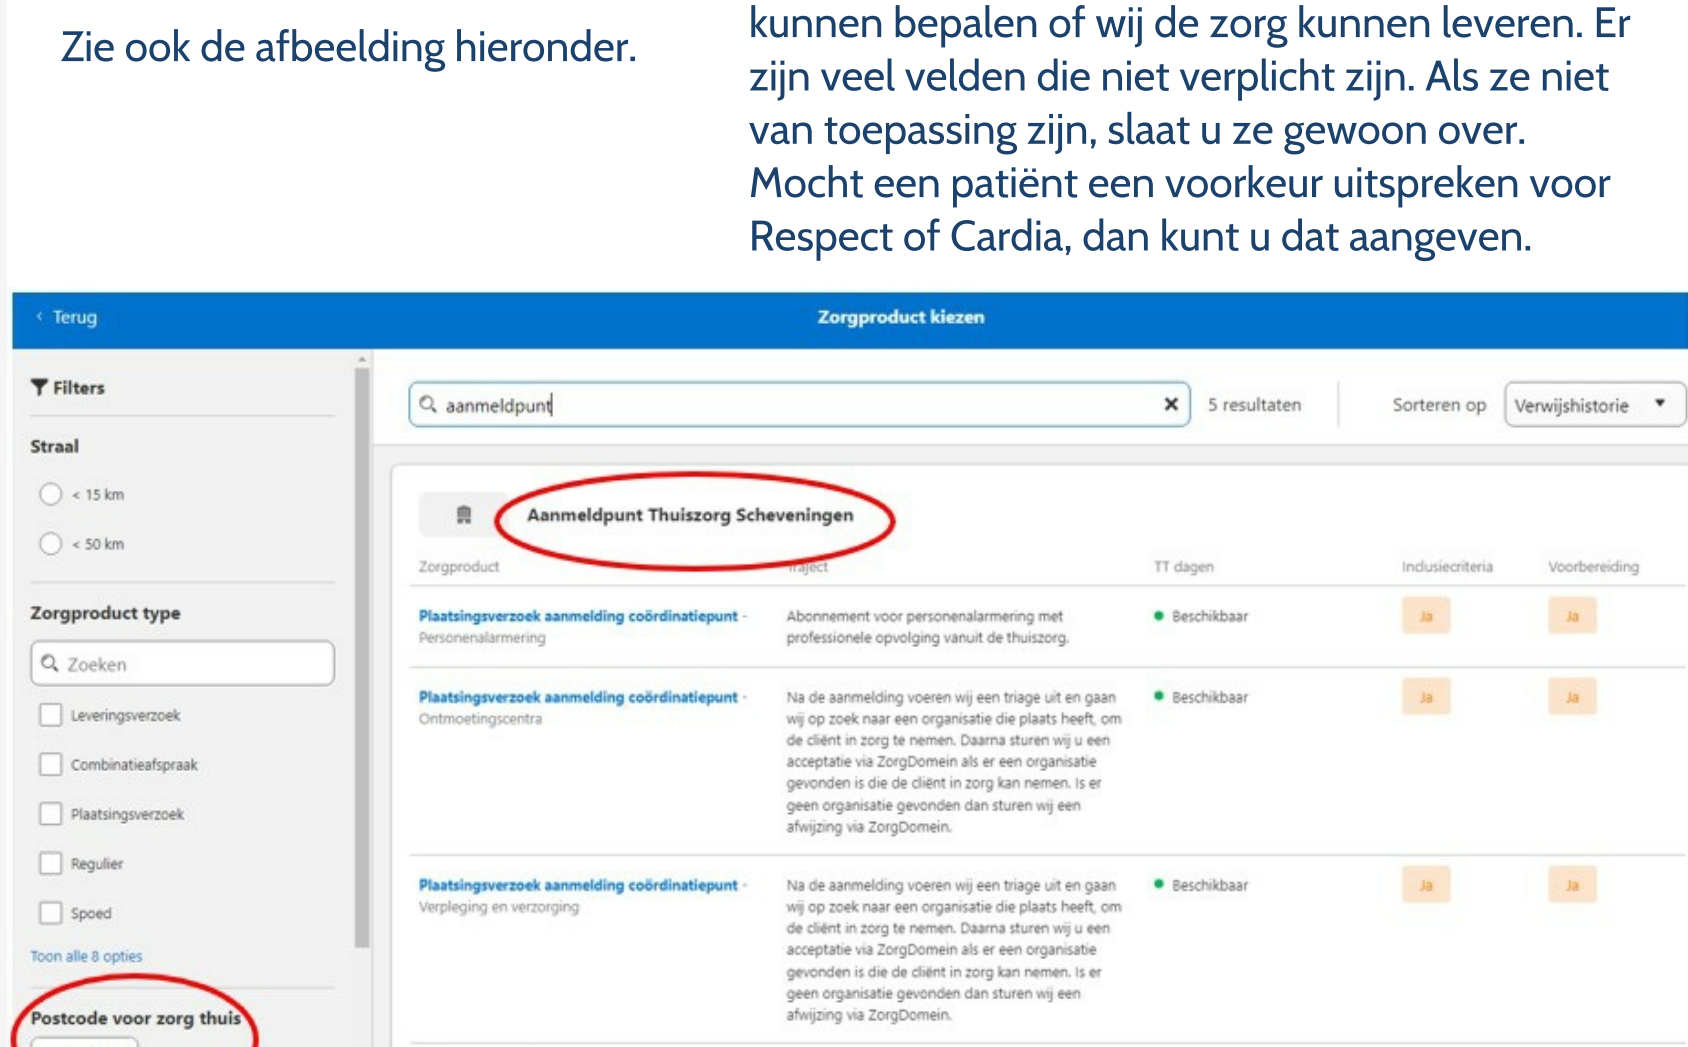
Zie ook de afbeelding hieronder.

kunnen bepalen of wij de zorg kunnen leveren. Er zijn veel velden die niet verplicht zijn. Als ze niet van toepassing zijn, slaat u ze gewoon over. Mocht een patiënt een voorkeur uitspreken voor Respect of Cardia, dan kunt u dat aangeven.

‹ Terug

Zorgproduct kiezen

Filters

Straal

< 15 km

< 50 km

Zorgproduct type

Zoeken

Leveringsverzoek

Combinatieafspraak

Plaatsingsverzoek

Regulier

Spoed

Toon alle 8 opties

Postcode voor zorg thuis

aanmeldpunt

5 resultaten

Sorteren op

Verwijshistorie

Aanmeldpunt Thuiszorg Scheveningen

| Zorgproduct | Traject | TT dagen | Inclusiecriteria | Voorbereiding |
|---|---|---|---|---|
| Plaatsingsverzoek aanmelding coördinatiepunt - Personenalarmering | Abonnement voor personenalarmering met professionele opvolging vanuit de thuiszorg. | Beschikbaar | Ja | Ja |
| Plaatsingsverzoek aanmelding coördinatiepunt - Ontmoetingscentra | Na de aanmelding voeren wij een triage uit en gaan wij op zoek naar een organisatie die plaats heeft, om de cliënt in zorg te nemen. Daarna sturen wij u een acceptatie via ZorgDomein als er een organisatie gevonden is die de cliënt in zorg kan nemen. Is er geen organisatie gevonden dan sturen wij een afwijzing via ZorgDomein. | Beschikbaar | Ja | Ja |
| Plaatsingsverzoek aanmelding coördinatiepunt - Verpleging en verzorging | Na de aanmelding voeren wij een triage uit en gaan wij op zoek naar een organisatie die plaats heeft, om de cliënt in zorg te nemen. Daarna sturen wij u een acceptatie via ZorgDomein als er een organisatie gevonden is die de cliënt in zorg kan nemen. Is er geen organisatie gevonden dan sturen wij een afwijzing via ZorgDomein. | Beschikbaar | Ja | Ja |